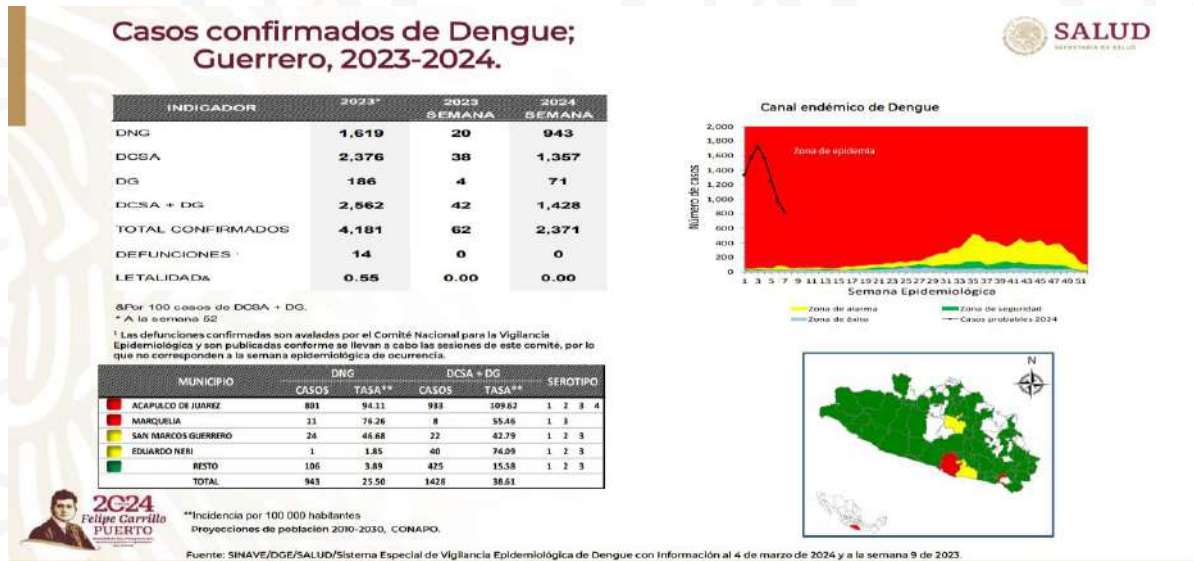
Casos confirmados de Dengue; Guerrero, 2023-2024.

SALUD
SECRETARÍA DE SALUD

| INDICADOR | 2023* | 2023 SEMANA | 2024 SEMANA |
|---|---|---|---|
| DNG | 1,619 | 20 | 943 |
| DCSA | 2,376 | 38 | 1,357 |
| DG | 186 | 4 | 71 |
| DCSA + DG | 2,562 | 42 | 1,428 |
| TOTAL CONFIRMADOS | 4,181 | 62 | 2,371 |
| DEFUNCIONES ¹ | 14 | 0 | 0 |
| LETALIDAD& | 0.55 | 0.00 | 0.00 |

&Por 100 casos de DCSA + DG.
* A la semana 52

¹ Las defunciones confirmadas son avaladas por el Comité Nacional para la Vigilancia Epidemiológica y son publicadas conforme se llevan a cabo las sesiones de este comité, por lo que no corresponden a la semana epidemiológica de ocurrencia.

Canal endémico de Dengue

Zona de epidemia

Número de casos

2,000
1,800
1,600
1,400
1,200
1,000
800
600
400
200
0

1 3 5 7 9 11 13 15 17 19 21 23 25 27 29 31 33 35 37 39 41 43 45 47 49 51
Semana Epidemiológica

Zona de alarma
Zona de seguridad
Zona de éxito
Casos probables 2024

| MUNICIPIO | DNG CASOS | DNG TASA** | DCSA + DG CASOS | DCSA + DG TASA** | SEROTIPO |
|---|---|---|---|---|---|
| ACAPULCO DE JUAREZ | 801 | 94.11 | 933 | 109.62 | 1 2 3 4 |
| MARQUELIA | 11 | 76.26 | 8 | 55.46 | 1 3 |
| SAN MARCOS GUERRERO | 24 | 46.68 | 22 | 42.79 | 1 2 3 |
| EDUARDO NERI | 1 | 1.85 | 40 | 74.09 | 1 2 3 |
| RESTO | 106 | 3.89 | 425 | 15.58 | 1 2 3 |
| TOTAL | 943 | 25.50 | 1428 | 38.61 | |

N

2024
Felipe Carrillo PUERTO

**Incidencia por 100 000 habitantes
Proyecciones de población 2010-2030, CONAPO.

Fuente: SINAVE/DGE/SALUD/Sistema Especial de Vigilancia Epidemiológica de Dengue con Información al 4 de marzo de 2024 y a la semana 9 de 2023.